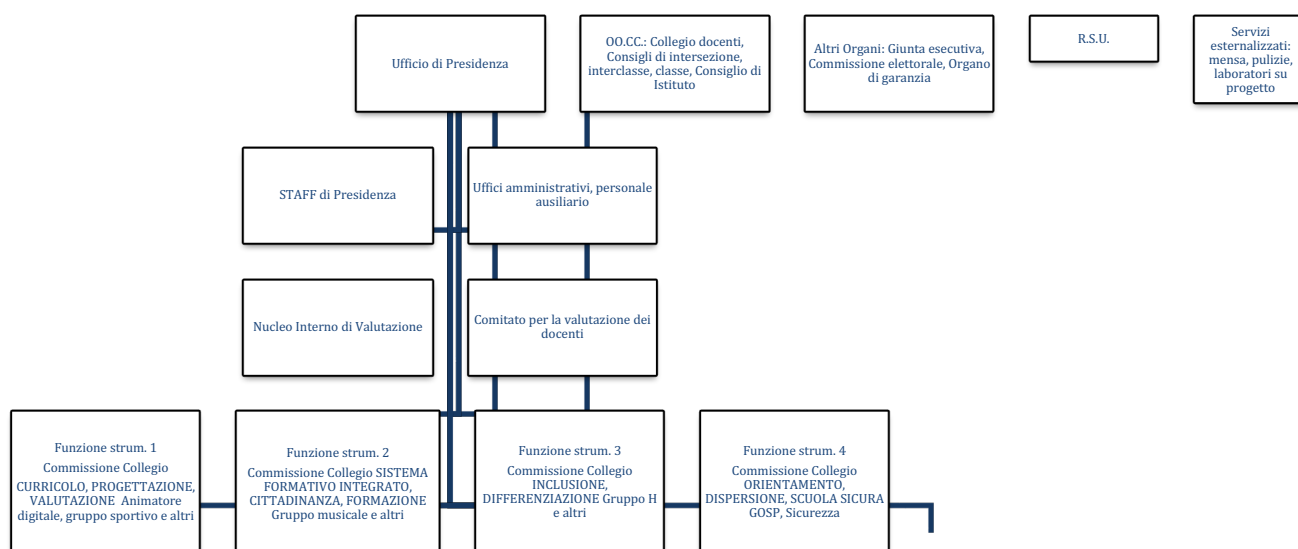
Ufficio di Presidenza

OO.CC.: Collegio docenti, Consigli di intersezione, interclasse, classe, Consiglio di Istituto

Altri Organi: Giunta esecutiva, Commissione elettorale, Organo di garanzia

R.S.U.

Servizi esternalizzati: mensa, pulizie, laboratori su progetto

STAFF di Presidenza

Uffici amministrativi, personale ausiliario

Nucleo Interno di Valutazione

Comitato per la valutazione dei docenti

Funzione strum. 1
Commissione Collegio
CURRICOLO, PROGETTAZIONE, VALUTAZIONE Animatore digitale, gruppo sportivo e altri

Funzione strum. 2
Commissione Collegio SISTEMA FORMATIVO INTEGRATO, CITTADINANZA, FORMAZIONE Gruppo musicale e altri

Funzione strum. 3
Commissione Collegio INCLUSIONE, DIFFERENZIAZIONE Gruppo H e altri

Funzione strum. 4
Commissione Collegio ORIENTAMENTO, DISPERSIONE, SCUOLA SICURA GOSP, Sicurezza